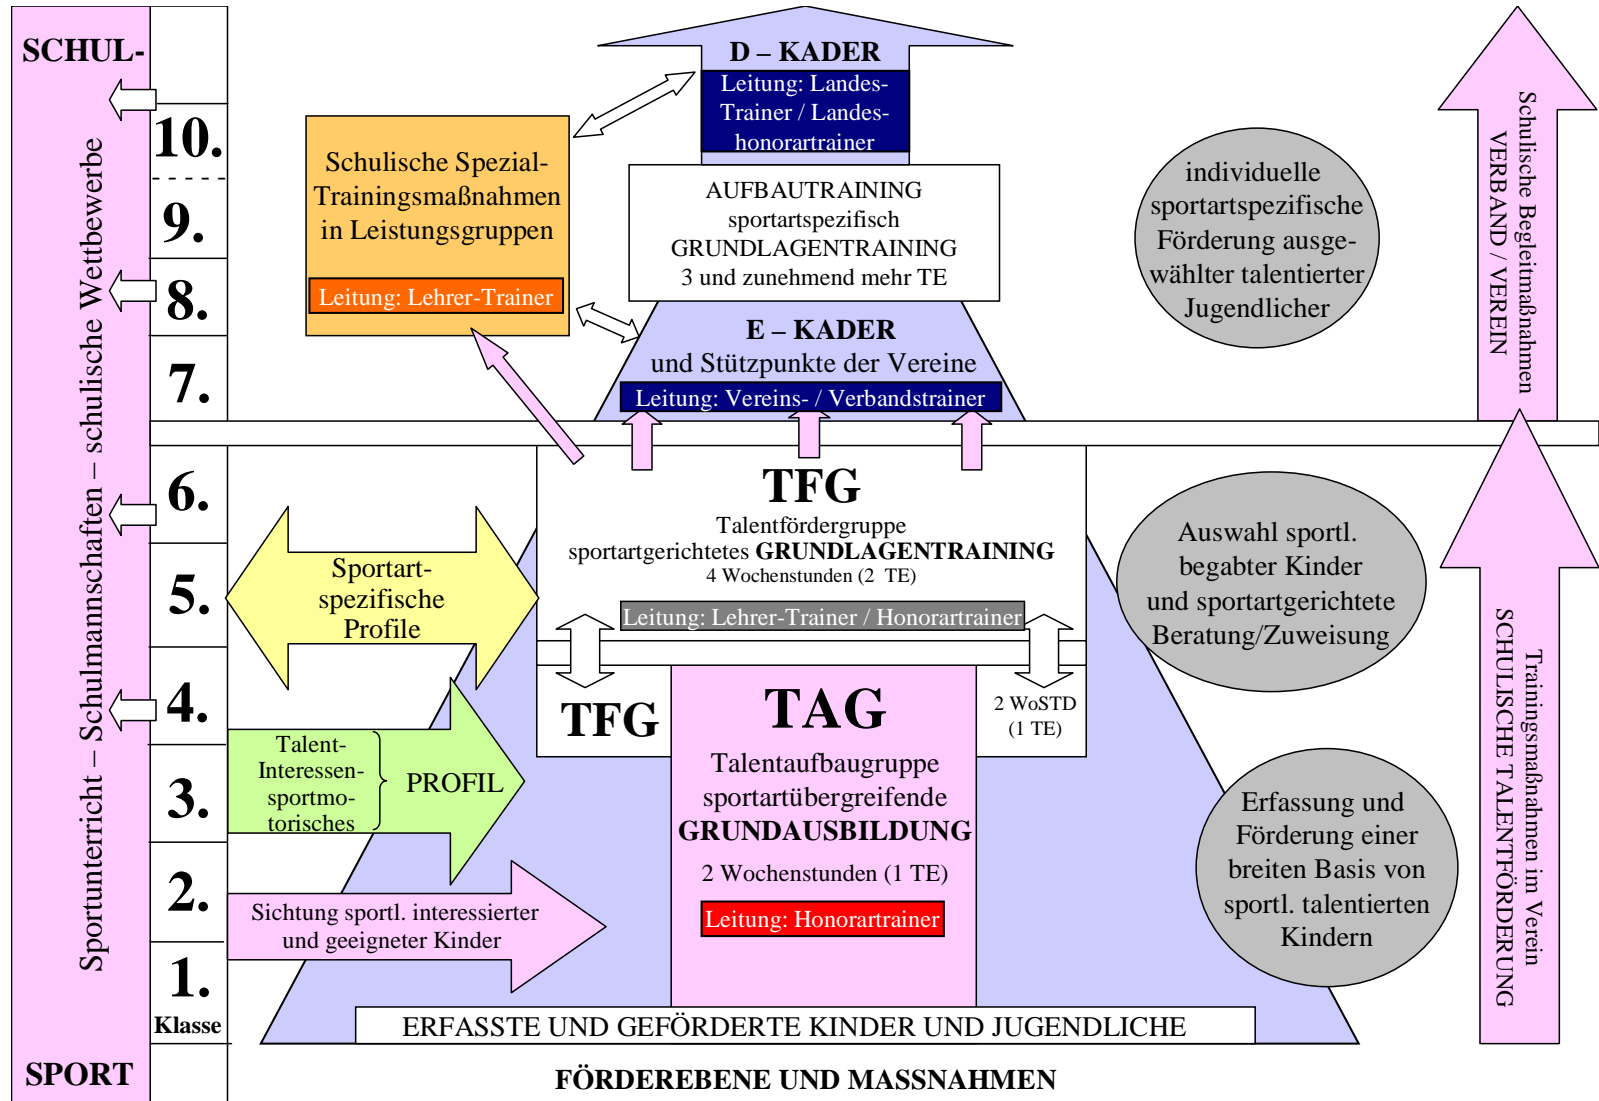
SCHUL-

Sportunterricht – Schulmannschaften – schulische Wettbewerbe

SPORT

10.

9.

8.

7.

6.

5.

4.

3.

2.

1.

Klasse

D – KADER

Leitung: Landes-Trainer / Landes-honorartrainer

Schulische Spezial-Trainingsmaßnahmen in Leistungsgruppen

Leitung: Lehrer-Trainer

AUFBAUTRAINING
sportartspezifisch
GRUNDLAGENTRAINING
3 und zunehmend mehr TE

E – KADER
und Stützpunkte der Vereine

Leitung: Vereins- / Verbandstrainer

individuelle sportartspezifische Förderung ausgewählter talentierter Jugendlicher

Schulische Begleitmaßnahmen
VERBAND / VEREIN

TFG
Talentfördergruppe
sportartgerichtetes GRUNDLAGENTRAINING
4 Wochenstunden (2 TE)

Leitung: Lehrer-Trainer / Honorartrainer

Sportart-spezifische Profile

Auswahl sportl. begabter Kinder und sportartgerichtete Beratung/Zuweisung

TFG

TAG
Talentaufbaugruppe
sportartübergreifende
GRUNDAUSBILDUNG
2 Wochenstunden (1 TE)

Leitung: Honorartrainer

2 WoSTD
(1 TE)

Talent-
Interessen-
sportmo-
torisches

PROFIL

Sichtung sportl. interessierter und geeigneter Kinder

Erfassung und Förderung einer breiten Basis von sportl. talentierten Kindern

Trainingsmaßnahmen im Verein
SCHULISCHE TALENTFÖRDERUNG

ERFASSTE UND GEFÖRDERTE KINDER UND JUGENDLICHE

FÖRDEREBENE UND MASSNAHMEN